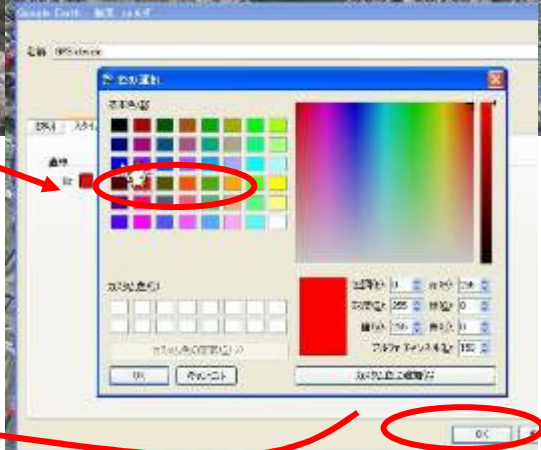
Google Earth - 編集 フォルダ

名前: GPS-track

色の選択

基本色(B):

作成した色(C):

色の作成(D) >>

OK

キャンセル

色合い(E): 0
鮮やかさ(S): 255
明るさ(L): 120

赤(R): 255
緑(G): 0
青(U): 0

アルファ チャンネル(A): 150

色の追加(A)

OK